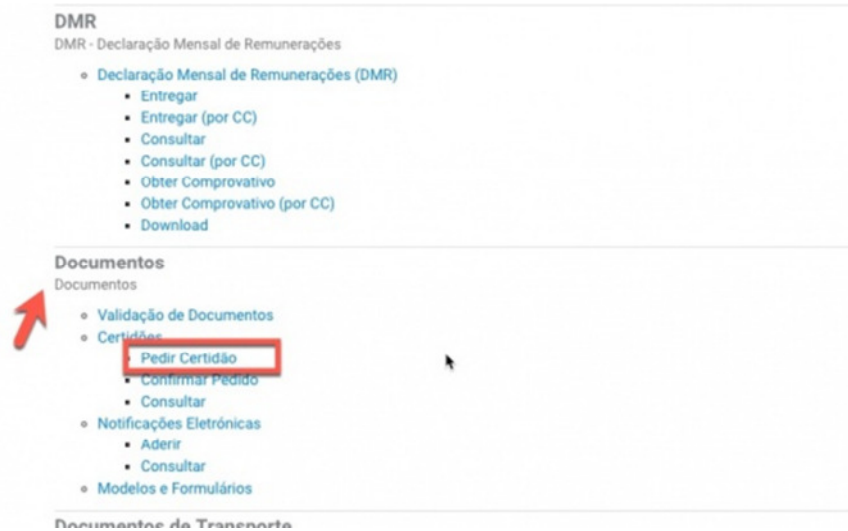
DMR
DMR - Declaração Mensal de Remunerações

- Declaração Mensal de Remunerações (DMR)
  - Entregar
  - Entregar (por CC)
  - Consultar
  - Consultar (por CC)
  - Obter Comprovativo
  - Obter Comprovativo (por CC)
  - Download

Documentos
Documentos

- Validação de Documentos
- Certidões
  - Pedir Certidão
  - Confirmar Pedido
  - Consultar
- Notificações Eletrónicas
  - Aderir
  - Consultar
- Modelos e Formulários

Documentos de Transporte